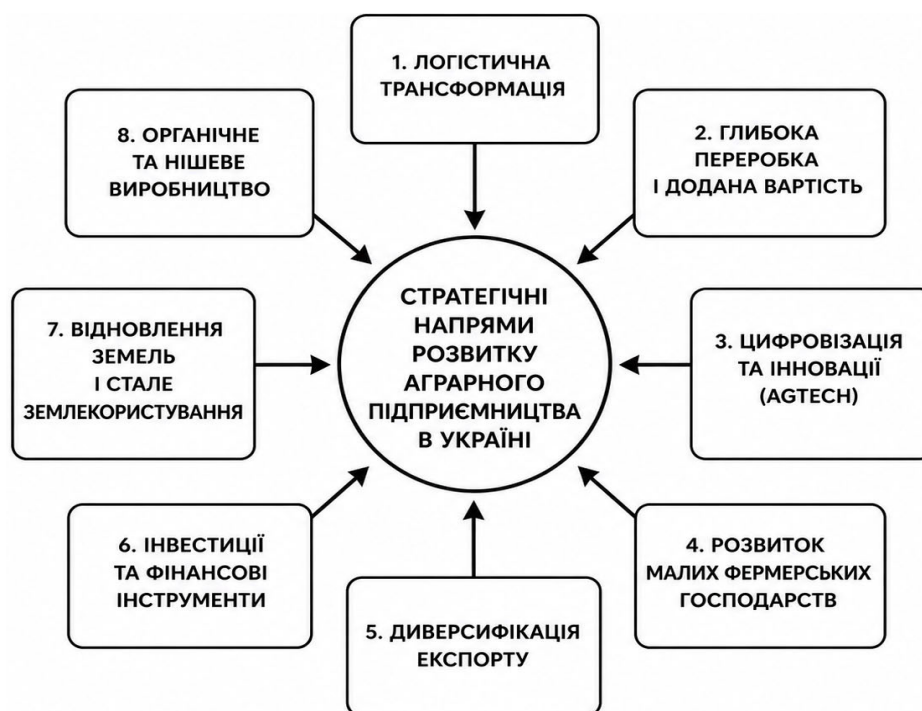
1. ЛОГІСТИЧНА ТРАНСФОРМАЦІЯ

8. ОРГАНІЧНЕ ТА НІШЕВЕ ВИРОБНИЦТВО

2. ГЛИБОКА ПЕРЕРОБКА І ДОДАНА ВАРТІСТЬ

СТРАТЕГІЧНІ НАПРЯМИ РОЗВИТКУ АГРАРНОГО ПІДПРИЄМНИЦТВА В УКРАЇНІ

7. ВІДНОВЛЕННЯ ЗЕМЕЛЬ І СТАЛЕ ЗЕМЛЕКОРИСТУВАННЯ

3. ЦИФРОВІЗАЦІЯ ТА ІННОВАЦІЇ (AGTECH)

6. ІНВЕСТИЦІЇ ТА ФІНАНСОВІ ІНСТРУМЕНТИ

4. РОЗВИТОК МАЛИХ ФЕРМЕРСЬКИХ ГОСПОДАРСТВ

5. ДИВЕРСИФІКАЦІЯ ЕКСПОРТУ